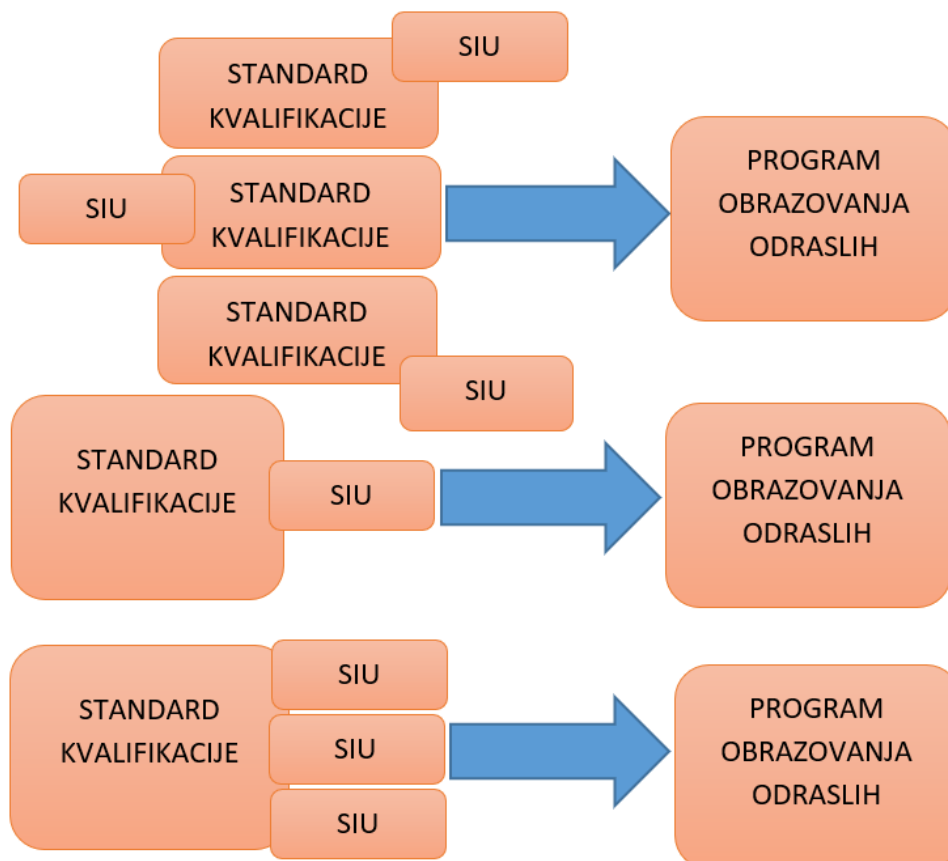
STANDARD KVALIFIKACIJE

SIU

SIU

STANDARD KVALIFIKACIJE

PROGRAM OBRAZOVANJA ODRASLIH

STANDARD KVALIFIKACIJE

SIU

STANDARD KVALIFIKACIJE

SIU

PROGRAM OBRAZOVANJA ODRASLIH

STANDARD KVALIFIKACIJE

SIU

SIU

SIU

PROGRAM OBRAZOVANJA ODRASLIH